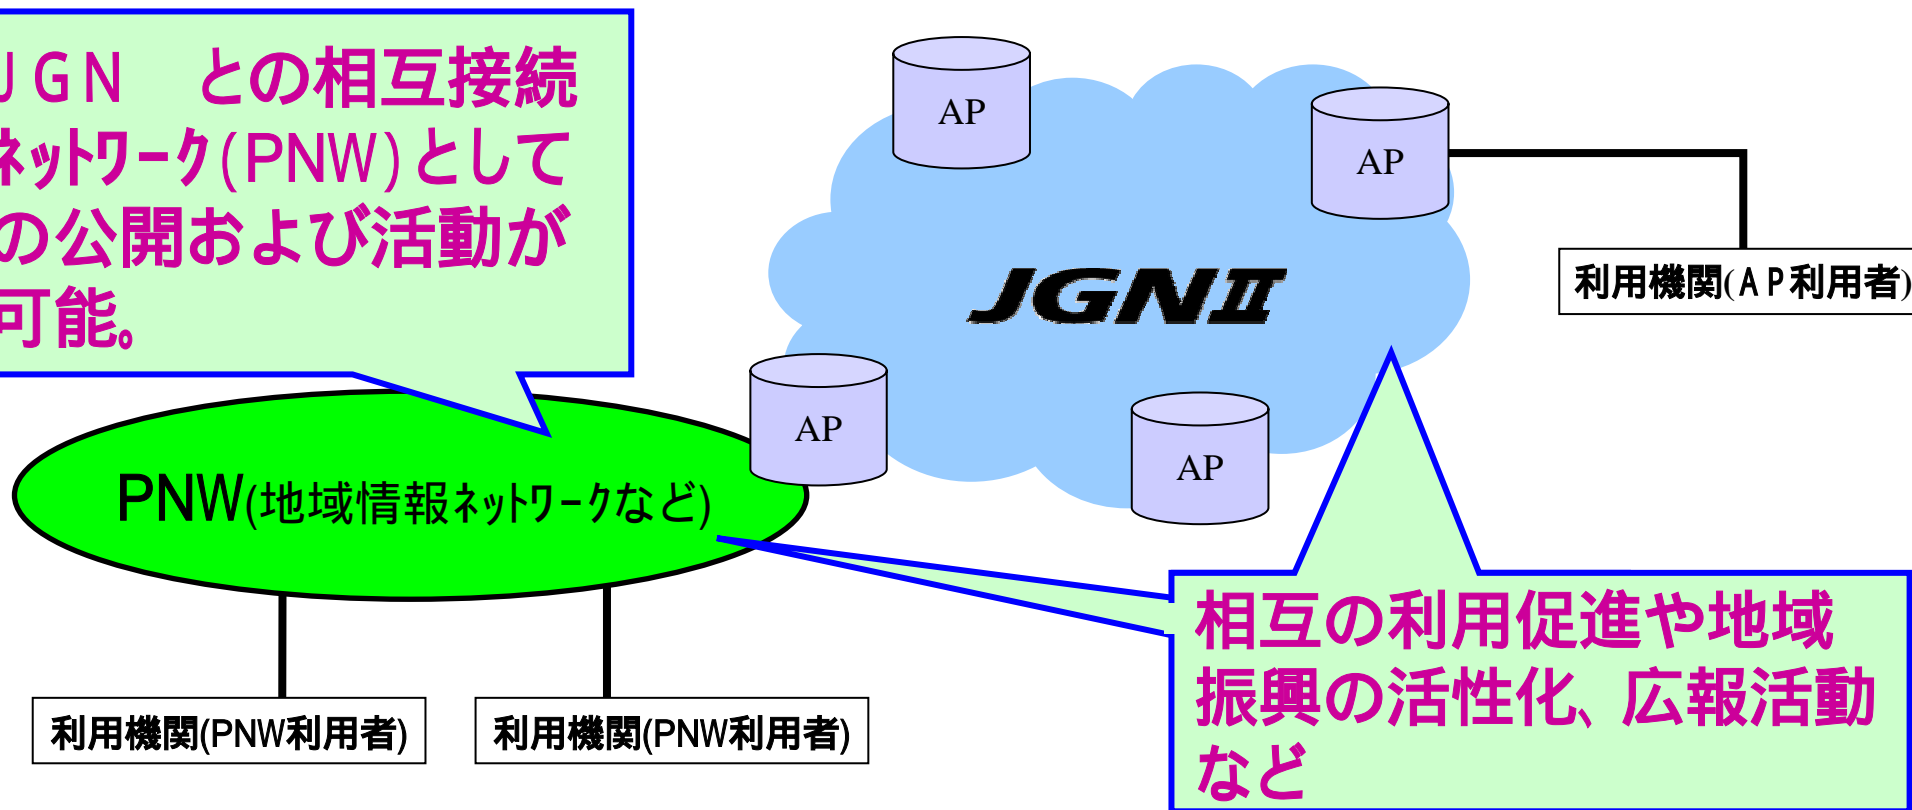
ＪＧＮ　との相互接続
ﾈｯﾄﾜｰｸ(PNW)として
の公開および活動が
可能。

AP

AP

JGNⅡ

利用機関(ＡＰ利用者)

AP

AP

PNW(地域情報ﾈｯﾄﾜｰｸなど)

利用機関(PNW利用者)

利用機関(PNW利用者)

相互の利用促進や地域
振興の活性化、広報活動
など